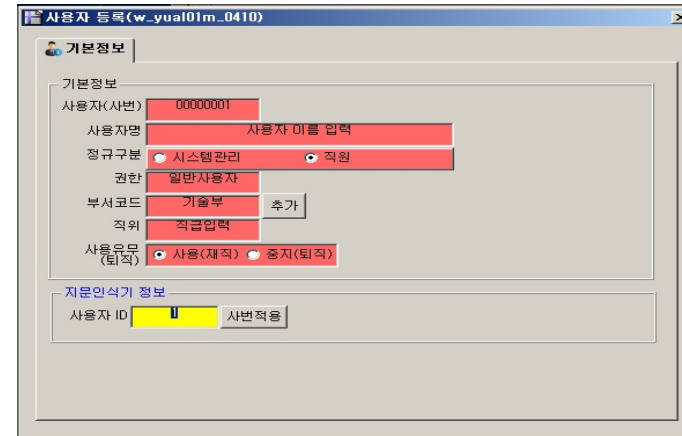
사용자 등록(w_yual01m_0410)

기본정보

기본정보

사용자(사번) 00000001

사용자명 사용자 이름 입력

정규구분 시스템관리 직원

권한 일반사용자

부서코드 기술부 추가

직위 직급입력

사용유무(퇴직) 사용(재직) 중지(퇴직)

지문인식기 정보

사용자 ID 0 사번적용